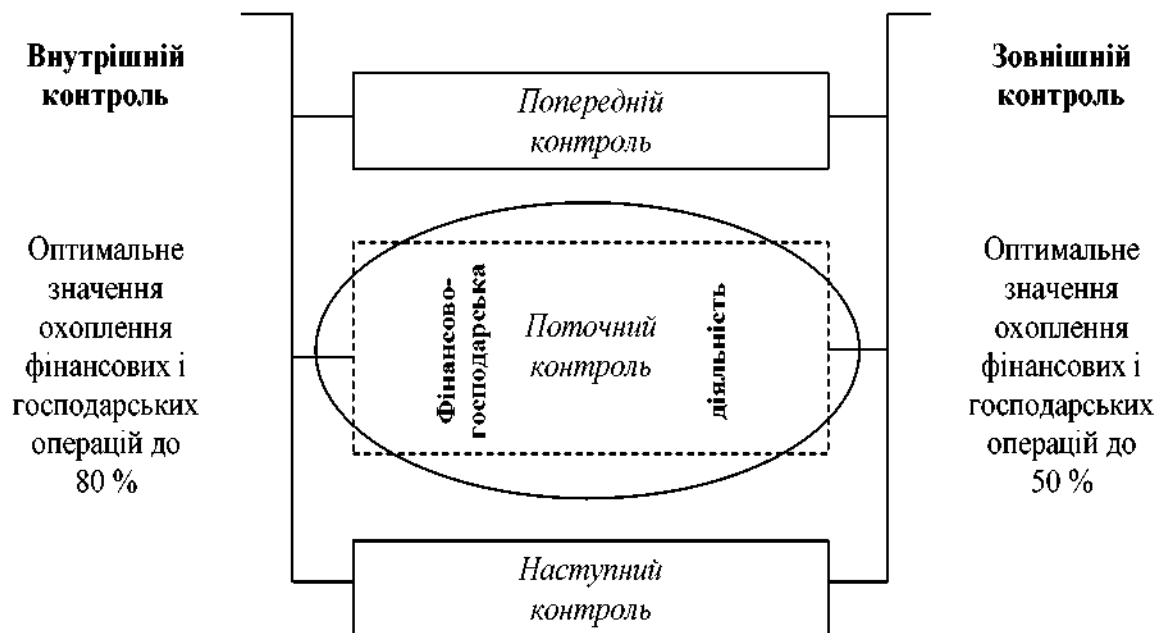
Внутрішній контроль

Оптимальне значення охоплення фінансових і господарських операцій до 80 %

Попередній контроль

Фінансово-господарська

Поточний контроль

діяльність

Наступний контроль

Зовнішній контроль

Оптимальне значення охоплення фінансових і господарських операцій до 50 %